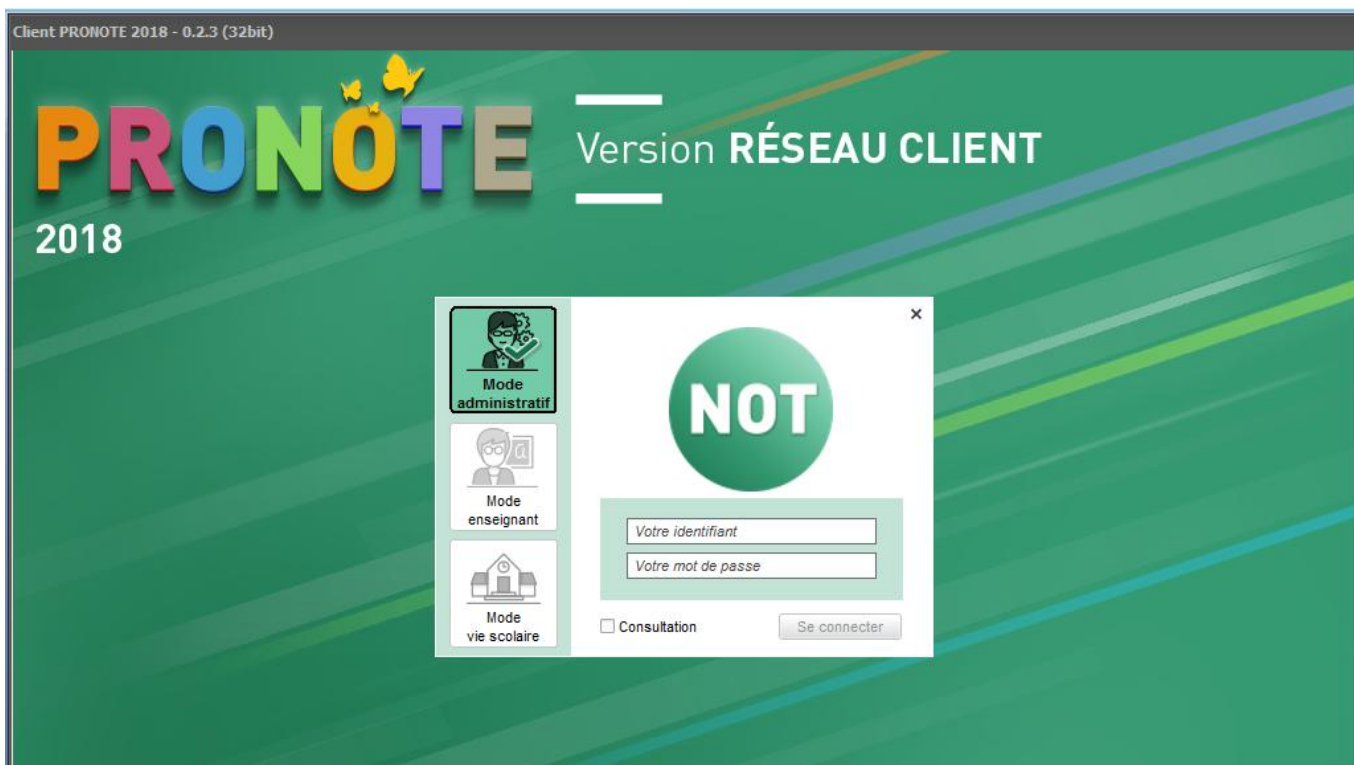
Client PRONOTE 2018 - 0.2.3 (32bit)

PRONOTE
2018

Version RÉSEAU CLIENT

Mode administratif

Mode enseignant

Mode vie scolaire

×

NOT

Votre identifiant

Votre mot de passe

Consultation

Se connecter